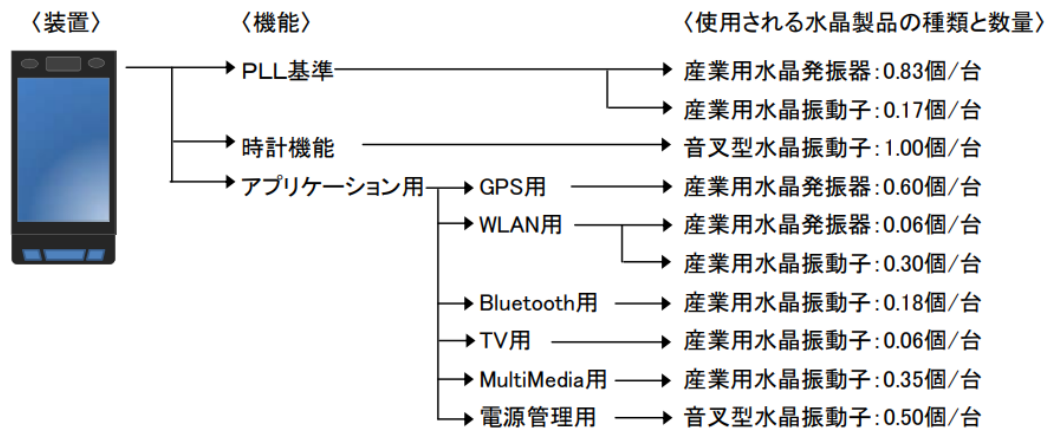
〈装置〉

〈機能〉

〈使用される水晶製品の種類と数量〉

PLL基準

産業用水晶発振器:0.83個/台

産業用水晶振動子:0.17個/台

時計機能

音叉型水晶振動子:1.00個/台

アプリケーション用

GPS用

産業用水晶発振器:0.60個/台

WLAN用

産業用水晶発振器:0.06個/台

産業用水晶振動子:0.30個/台

Bluetooth用

産業用水晶振動子:0.18個/台

TV用

産業用水晶振動子:0.06個/台

MultiMedia用

産業用水晶振動子:0.35個/台

電源管理用

音叉型水晶振動子:0.50個/台